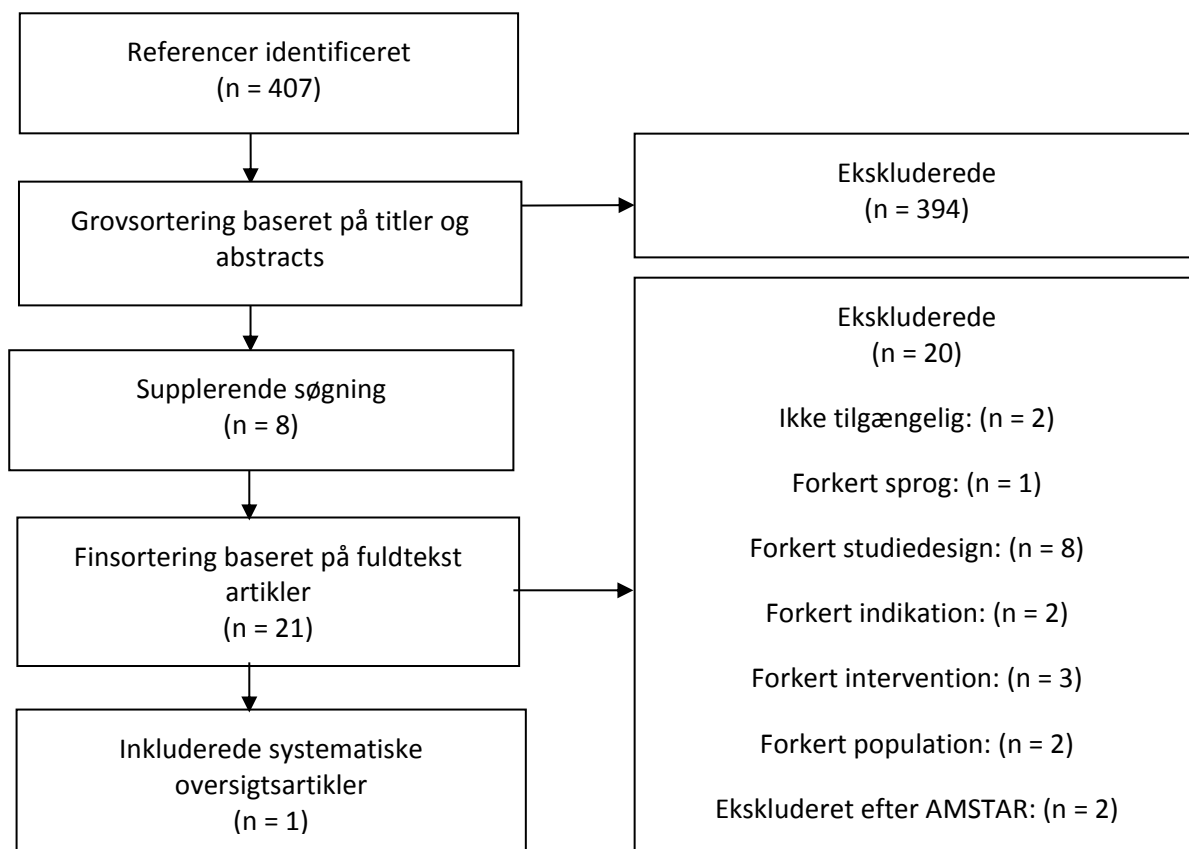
Referencer identificeret
(n = 407)

Grovsortering baseret på titler og abstracts

Ekskluderede
(n = 394)

Supplerende søgning
(n = 8)

Finsortering baseret på fuldtekst artikler
(n = 21)

Inkluderede systematiske oversigtsartikler
(n = 1)

Ekskluderede
(n = 20)

Ikke tilgængelig: (n = 2)

Forkert sprog: (n = 1)

Forkert studiedesign: (n = 8)

Forkert indikation: (n = 2)

Forkert intervention: (n = 3)

Forkert population: (n = 2)

Ekskluderet efter AMSTAR: (n = 2)